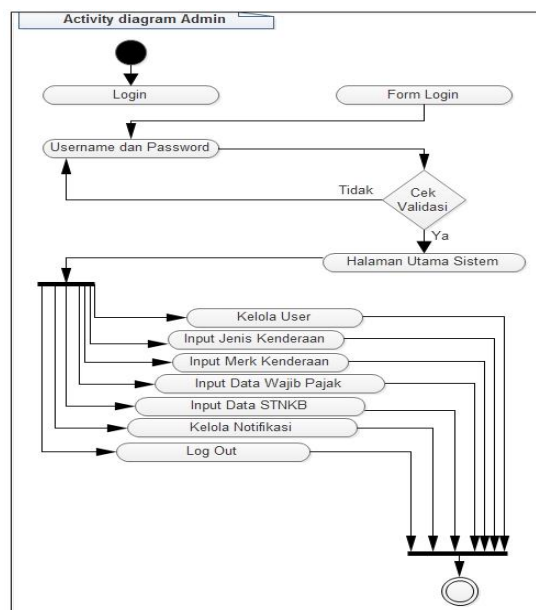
Activity diagram Admin

Login

Form Login

Username dan Password

Tidak

Cek Validasi

Ya

Halaman Utama Sistem

Kelola User

Input Jenis Kenderaan

Input Merk Kenderaan

Input Data Wajib Pajak

Input Data STNKB

Kelola Notifikasi

Log Out